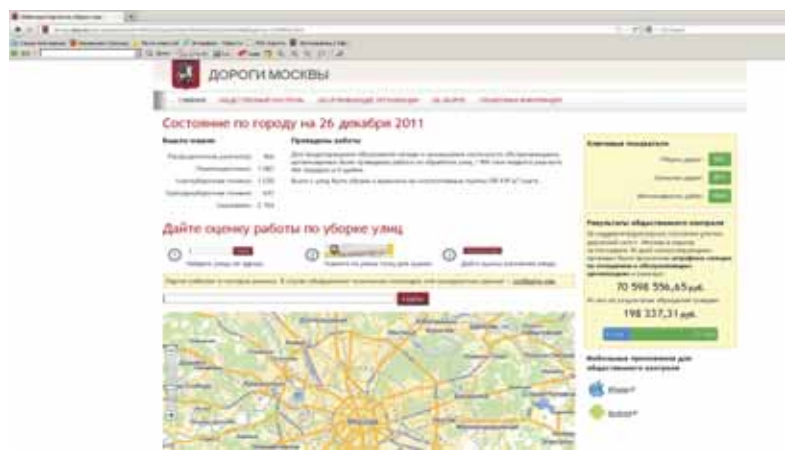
ДОРОГИ МОСКВЫ

Состояние по городу на 26 декабря 2011

Дайте оценку работы по уборке улиц

Ключевые показатели

Результаты общественного контроля

70 598 556,65 руб.

198 337,31 руб.

Мобильные приложения для общественного контроля

iPhone

Android